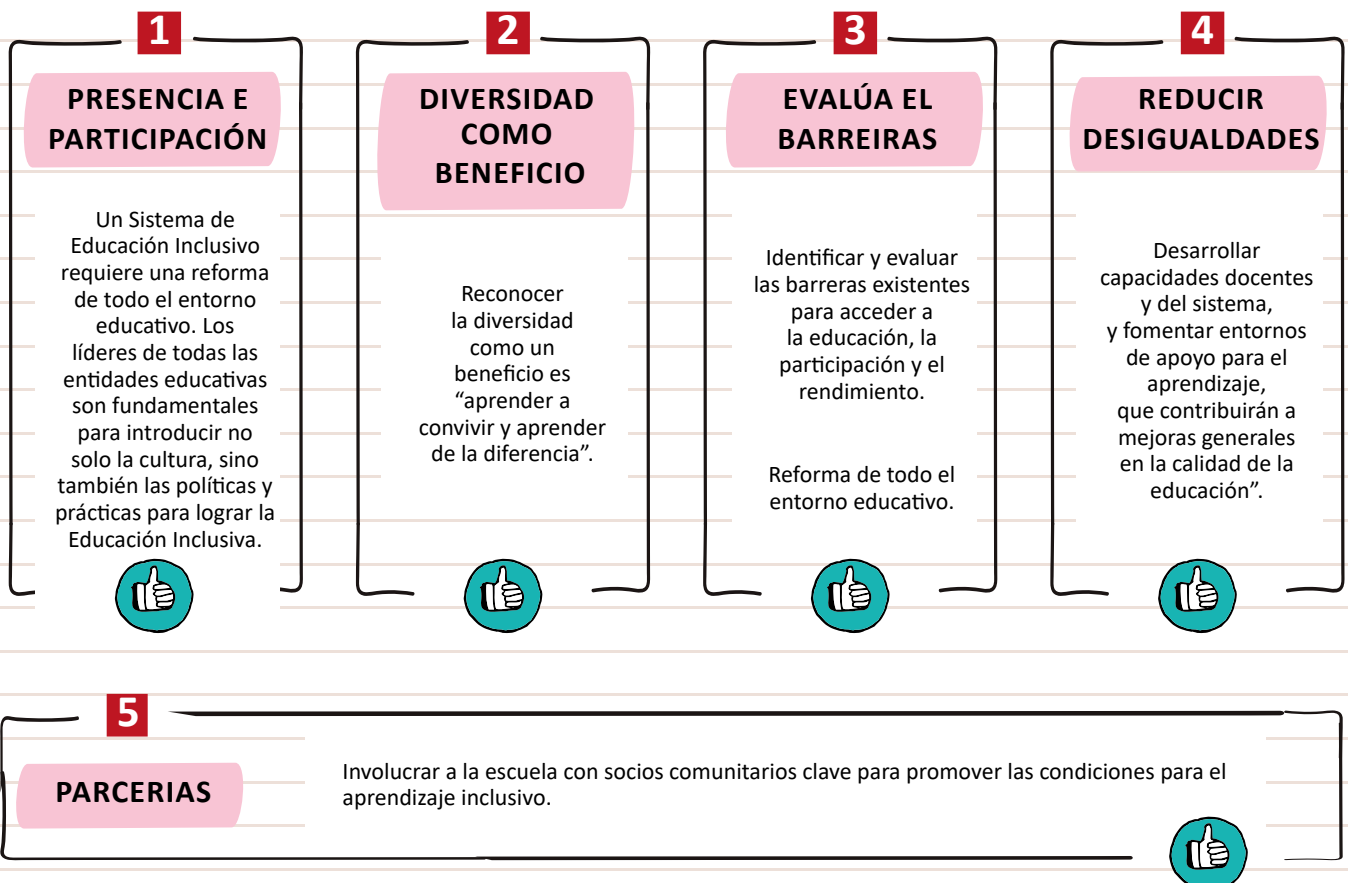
1

PRESENCIA E PARTICIPACIÓN

Un Sistema de Educación Inclusivo requiere una reforma de todo el entorno educativo. Los líderes de todas las entidades educativas son fundamentales para introducir no solo la cultura, sino también las políticas y prácticas para lograr la Educación Inclusiva.

2

DIVERSIDAD COMO BENEFICIO

Reconocer la diversidad como un beneficio es "aprender a convivir y aprender de la diferencia".

3

EVALÚA EL BARREIRAS

Identificar y evaluar las barreras existentes para acceder a la educación, la participación y el rendimiento.

Reforma de todo el entorno educativo.

4

REDUCIR DESIGUALDADES

Desarrollar capacidades docentes y del sistema, y fomentar entornos de apoyo para el aprendizaje, que contribuirán a mejoras generales en la calidad de la educación".

5

PARCERIAS

Involucrar a la escuela con socios comunitarios clave para promover las condiciones para el aprendizaje inclusivo.